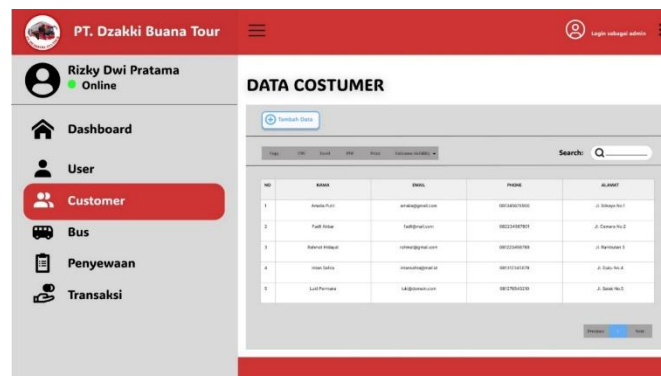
PT. Dzakki Buana Tour

Login sebagai admin

Rizky Dwi Pratama
Online

Dashboard

User

Customer

Bus

Penyewaan

Transaksi

DATA COSTUMER

Tambah Data

Copy CSV Excel PDF Print Column visibility

Search:

| NO | NAMA | EMAIL | PHONE | ALAMAT |
|---|---|---|---|---|
| 1 | Amelia Putri | amelia@gmail.com | 081340670000 | Jl. Srikaya No.1 |
| 2 | Fadli Akbar | fadli@mail.com | 082234567801 | Jl. Cemara No.2 |
| 3 | Rahmat Hidayat | rahmat@gmail.com | 081223456789 | Jl. Rambutan 3 |
| 4 | Intan Safira | intansafira@mail.id | 081317343478 | Jl. Duku No.4 |
| 5 | Lutfi Permana | lutfi@domain.com | 081279540230 | Jl. Salak No.5 |

Previous 1 Next